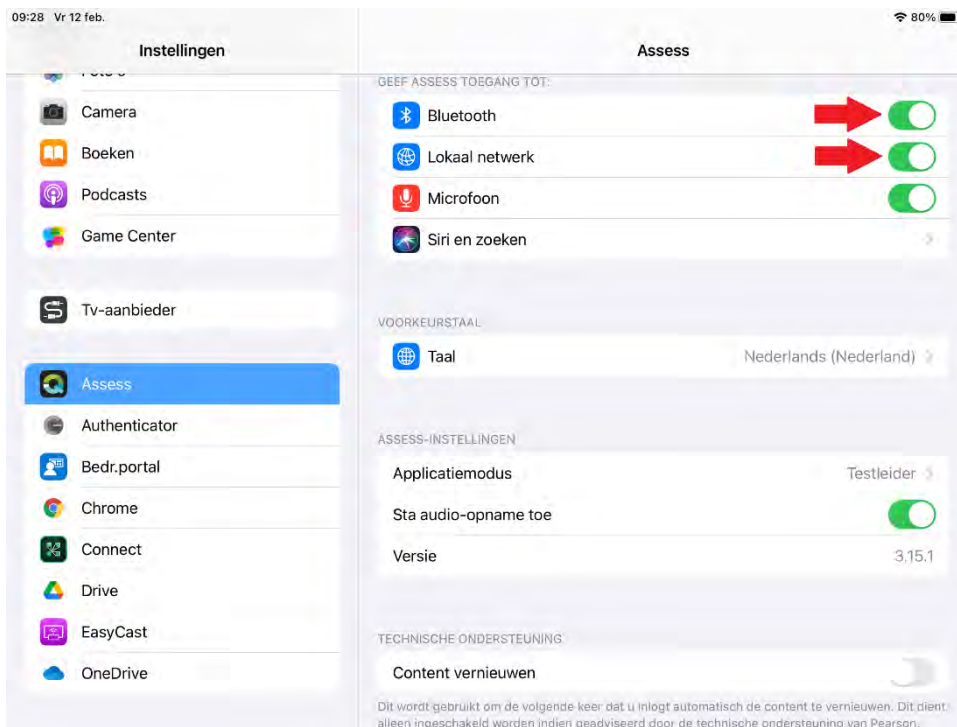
09:28 Vr 12 feb.

80%

Instellingen

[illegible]

Camera

Boeken

Podcasts

Game Center

Tv-aanbieder

Assess

Authenticator

Bedr.portal

Chrome

Connect

Drive

EasyCast

OneDrive

Assess

GEEF ASSESS TOEGANG TOT:

Bluetooth

Lokaal netwerk

Microfoon

Siri en zoeken

VOORKEURSTAAL

Taal Nederlands (Nederland)

ASSESS-INSTELLINGEN

Applicatiemodus Testleider

Sta audio-opname toe

Versie 3.15.1

TECHNISCHE ONDERSTEUNING

Content vernieuwen

Dit wordt gebruikt om de volgende keer dat u inlogt automatisch de content te vernieuwen. Dit dient alleen ingeschakeld worden indien geadviseerd door de technische ondersteuning van Pearson.